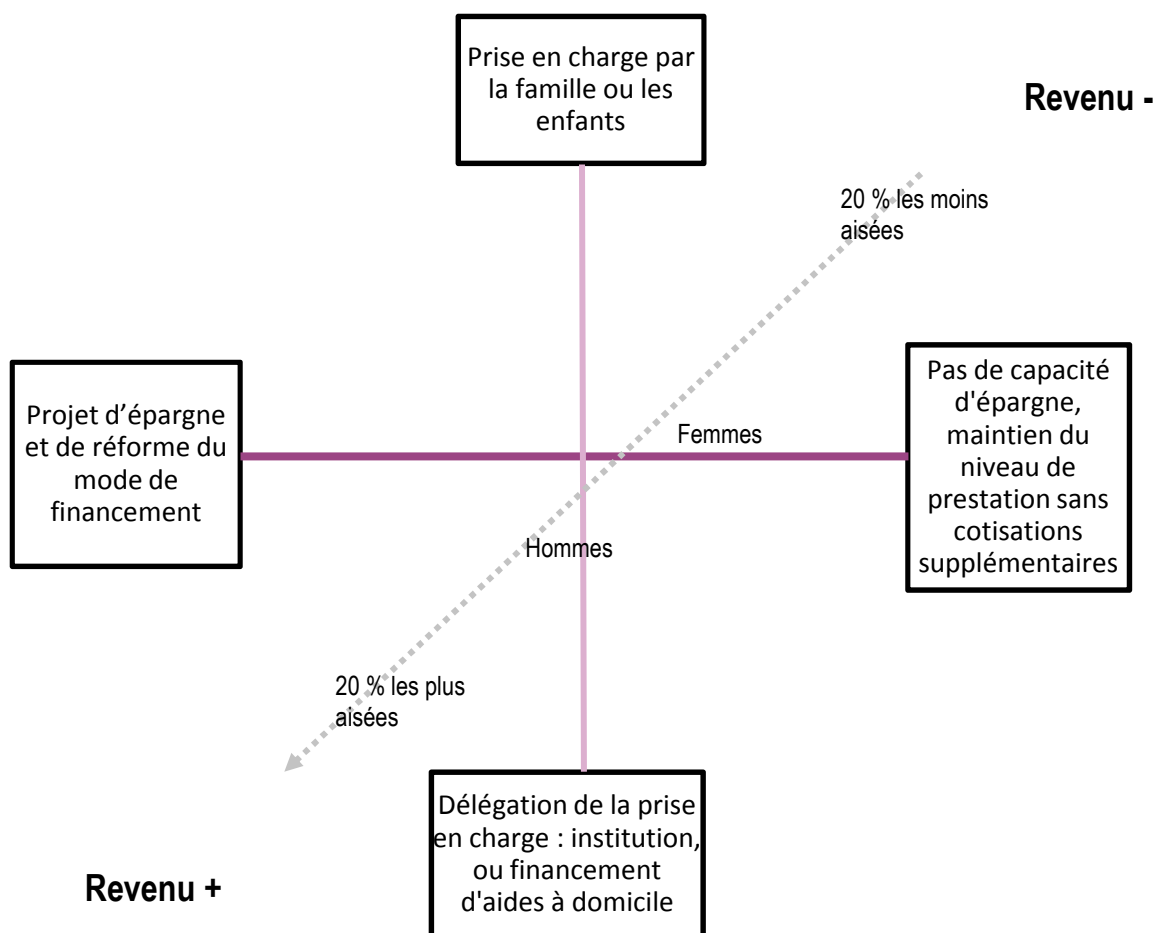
Prise en charge par la famille ou les enfants

Revenu -

20 % les moins aisées

Projet d'épargne et de réforme du mode de financement

Femmes

Pas de capacité d'épargne, maintien du niveau de prestation sans cotisations supplémentaires

Hommes

20 % les plus aisées

Délégation de la prise en charge : institution, ou financement d'aides à domicile

Revenu +